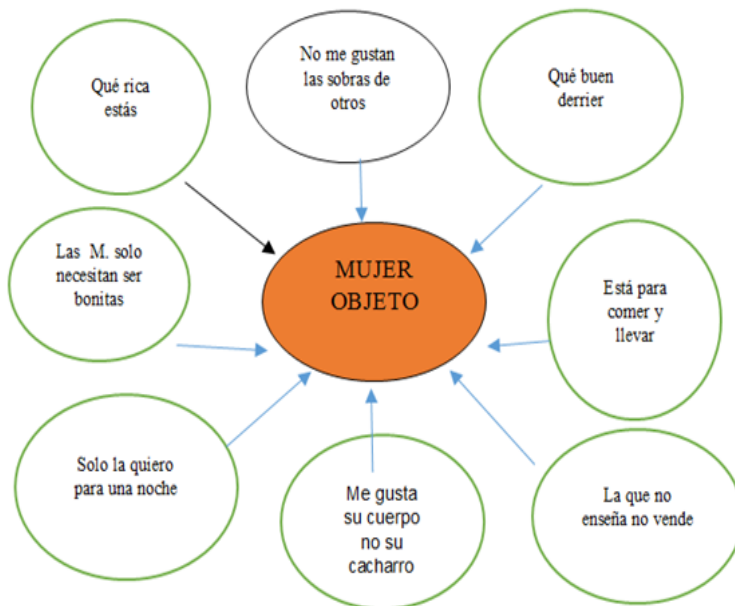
Qué rica estás

No me gustan las sobras de otros

Qué buen derrier

Las M. solo necesitan ser bonitas

MUJER OBJETO

Está para comer y llevar

Solo la quiero para una noche

Me gusta su cuerpo no su cacharro

La que no enseña no vende